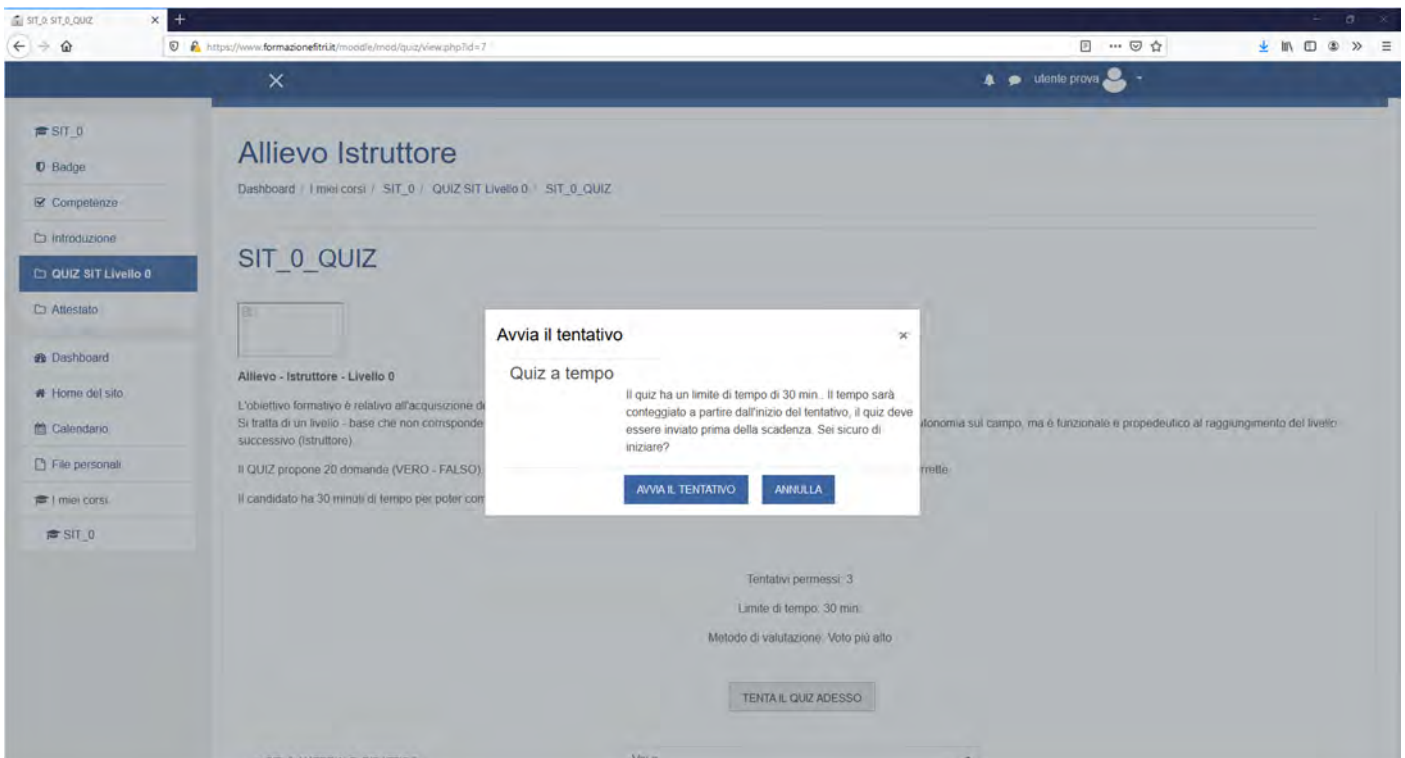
SIT_0: SIT_0_QUIZ

https://www.formazionefitri.it/moodle/mod/quiz/view.php?id=7

utente prova

SIT_0
Badge
Competenze
Introduzione
QUIZ SIT Livello 0
Attestato
Dashboard
Home del sito
Calendario
File personali
I miei corsi
SIT_0

Allievo Istruttore

Dashboard / I miei corsi / SIT_0 / QUIZ SIT Livello 0 / SIT_0_QUIZ

SIT_0_QUIZ

Allievo - Istruttore - Livello 0

L'obiettivo formativo è relativo all'acquisizione d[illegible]
Si tratta di un livello - base che non corrisponde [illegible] tonomia sul campo, ma è funzionale e propedeutico al raggiungimento del livello successivo (Istruttore).

Il QUIZ propone 20 domande (VERO - FALSO). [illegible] rrette.

Il candidato ha 30 minuti di tempo per poter com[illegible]

Avvia il tentativo

Quiz a tempo

Il quiz ha un limite di tempo di 30 min.. Il tempo sarà conteggiato a partire dall'inizio del tentativo, il quiz deve essere inviato prima della scadenza. Sei sicuro di iniziare?

AVVIA IL TENTATIVO
ANNULLA

Tentativi permessi: 3

Limite di tempo: 30 min.

Metodo di valutazione: Voto più alto

TENTA IL QUIZ ADESSO